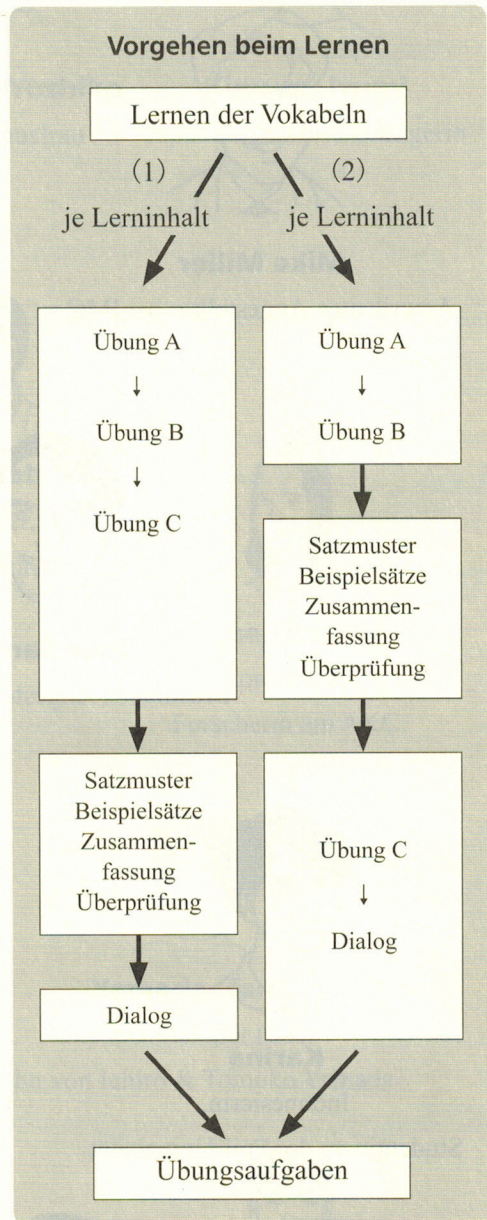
Vorgehen beim Lernen

Lernen der Vokabeln

(1)
je Lerninhalt

(2)
je Lerninhalt

Übung A
↓
Übung B
↓
Übung C

Satzmuster
Beispielsätze
Zusammenfassung
Überprüfung

Dialog

Übung A
↓
Übung B

Satzmuster
Beispielsätze
Zusammenfassung
Überprüfung

Übung C
↓
Dialog

Übungsaufgaben